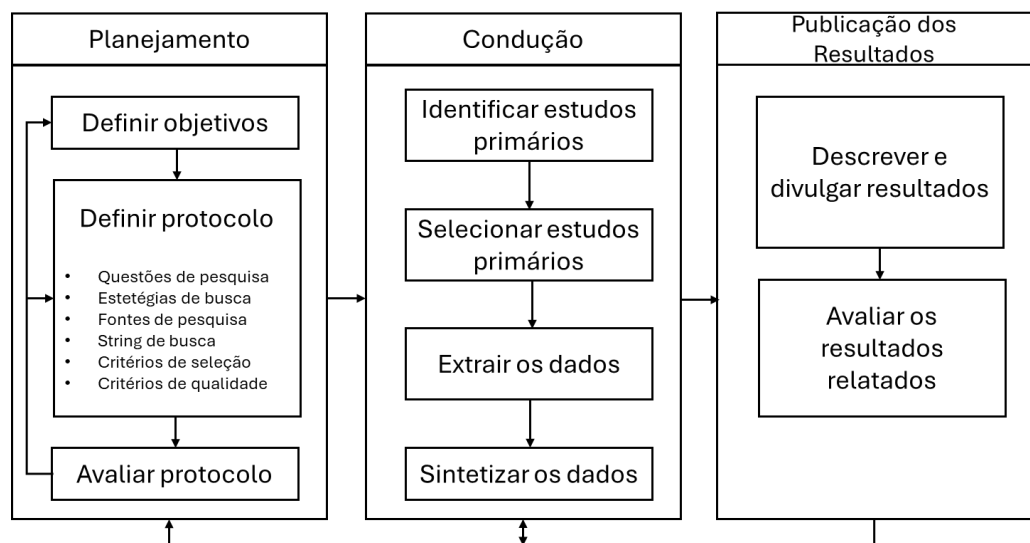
Planejamento

Definir objetivos

Definir protocolo

- Questões de pesquisa
- Estetégias de busca
- Fontes de pesquisa
- String de busca
- Critérios de seleção
- Critérios de qualidade

Avaliar protocolo

Condução

Identificar estudos primários

Selecionar estudos primários

Extrair os dados

Sintetizar os dados

Publicação dos Resultados

Descrever e divulgar resultados

Avaliar os resultados relatados